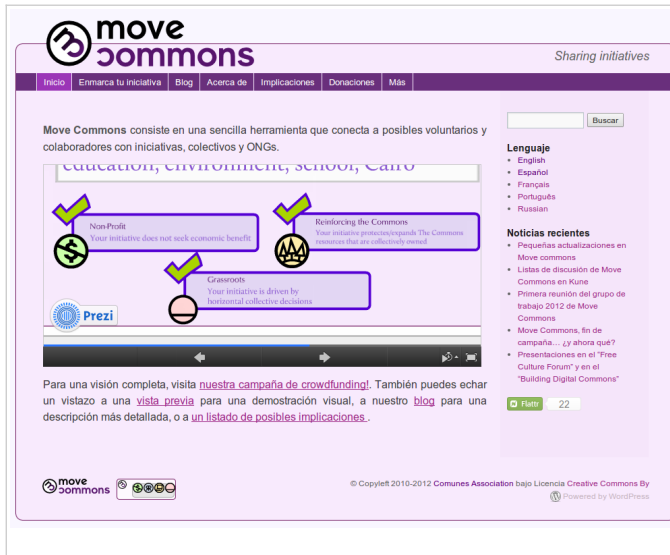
move commons

Sharing initiatives

Inicio | Enmarca tu iniciativa | Blog | Acerca de | Implicaciones | Donaciones | Más

**Move Commons** consiste en una sencilla herramienta que conecta a posibles voluntarios y colaboradores con iniciativas, colectivos y ONGs.

education, environment, school, Cairo

Non-Profit
Your initiative does not seek economic benefit

Reinforcing the Commons
Your initiative protects/expands The Commons: resources that are collectively owned

Grassroots
Your initiative is driven by horizontal collective decisions

Prezi

Para una visión completa, visita nuestra campaña de crowdfunding!. También puedes echar un vistazo a una vista previa para una demostración visual, a nuestro blog para una descripción más detallada, o a un listado de posibles implicaciones .

Buscar

Lenguaje
- English
- Español
- Français
- Português
- Russian

Noticias recientes
- Pequeñas actualizaciones en Move commons
- Listas de discusión de Move Commons en Kune
- Primera reunión del grupo de trabajo 2012 de Move Commons
- Move Commons, fin de campaña… ¿y ahora qué?
- Presentaciones en el "Free Culture Forum" y en el "Building Digital Commons"

Flattr 22

move commons

© Copyleft 2010-2012 Comunes Association bajo Licencia Creative Commons By
Powered by WordPress